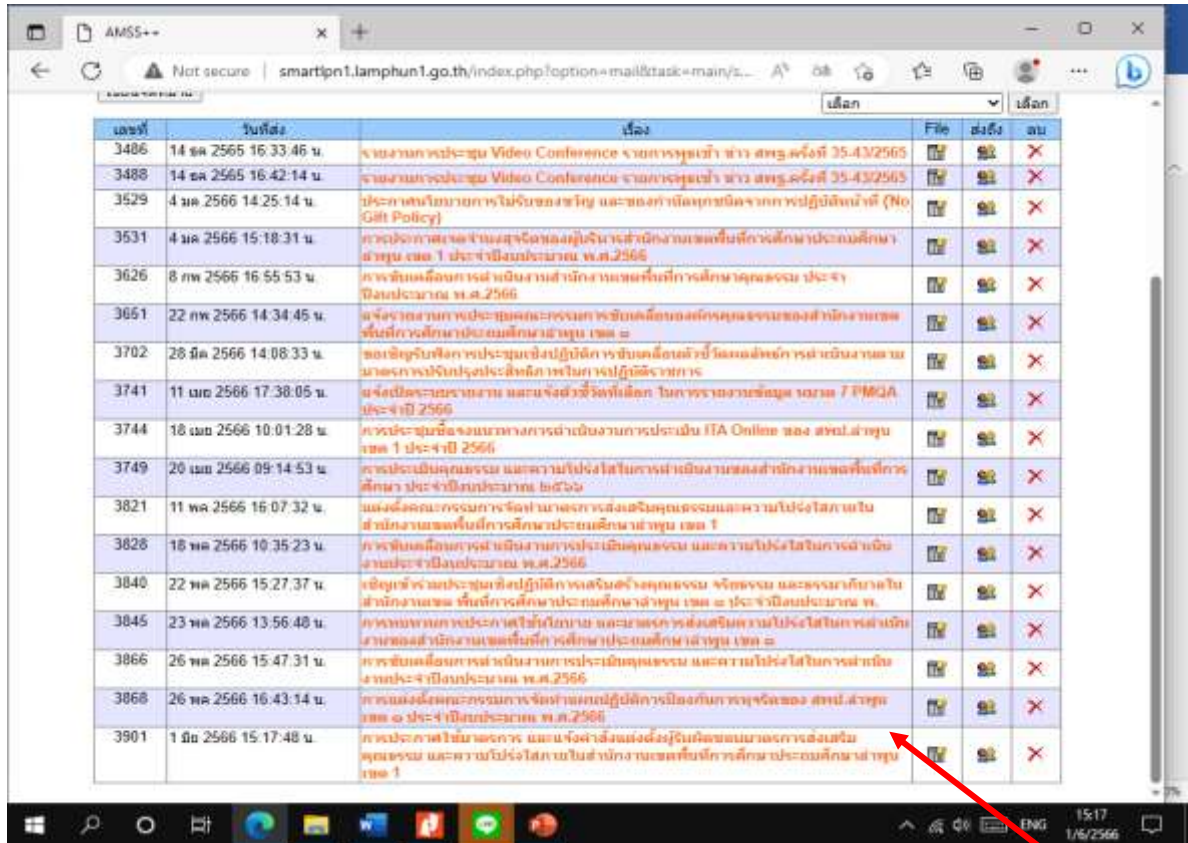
AMSS++

Not secure | smartlpn1.lamphun1.go.th/index.php?option=mail&task=main/s...

เลือก

เลือก

| เลขที่ | วันที่ส่ง | เรื่อง | File | ส่งถึง | ลบ |
|---|---|---|---|---|---|
| 3486 | 14 ธค 2565 16:33:46 น. | รายงานการประชุม Video Conference รายการพุธเช้า ข่าว สพฐ.ครั้งที่ 35-43/2565 | | | |
| 3488 | 14 ธค 2565 16:42:14 น. | รายงานการประชุม Video Conference รายการพุธเช้า ข่าว สพฐ.ครั้งที่ 35-43/2565 | | | |
| 3529 | 4 มค 2566 14:25:14 น. | ประกาศนโยบายการไม่รับของขวัญ และของกำนัลทุกชนิดจากการปฏิบัติหน้าที่ (No Gift Policy) | | | |
| 3531 | 4 มค 2566 15:18:31 น. | การประกาศเจตจำนงสุจริตของผู้บริหารสำนักงานเขตพื้นที่การศึกษาประถมศึกษาลำพูน เขต 1 ประจำปีงบประมาณ พ.ศ.2566 | | | |
| 3626 | 8 กพ 2566 16:55:53 น. | การขับเคลื่อนการดำเนินงานสำนักงานเขตพื้นที่การศึกษาคุณธรรม ประจำปีงบประมาณ พ.ศ.2566 | | | |
| 3651 | 22 กพ 2566 14:34:45 น. | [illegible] | | | |
| 3702 | 28 มีค 2566 14:08:33 น. | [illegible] | | | |
| 3741 | 11 เมย 2566 17:38:05 น. | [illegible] 7 PMQA ประจำปี 2566 | | | |
| 3744 | 18 เมย 2566 10:01:28 น. | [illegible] ITA Online ของ สพป.ลำพูน เขต 1 ประจำปี 2566 | | | |
| 3749 | 20 เมย 2566 09:14:53 น. | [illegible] | | | |
| 3821 | 11 พค 2566 16:07:32 น. | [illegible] | | | |
| 3828 | 18 พค 2566 10:35:23 น. | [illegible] พ.ศ.2566 | | | |
| 3840 | 22 พค 2566 15:27:37 น. | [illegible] | | | |
| 3845 | 23 พค 2566 13:56:48 น. | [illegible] | | | |
| 3866 | 26 พค 2566 15:47:31 น. | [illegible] พ.ศ.2566 | | | |
| 3868 | 26 พค 2566 16:43:14 น. | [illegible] พ.ศ.2566 | | | |
| 3901 | 1 มิย 2566 15:17:48 น. | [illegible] เขต 1 | | | |

ENG 15:17 1/6/2566